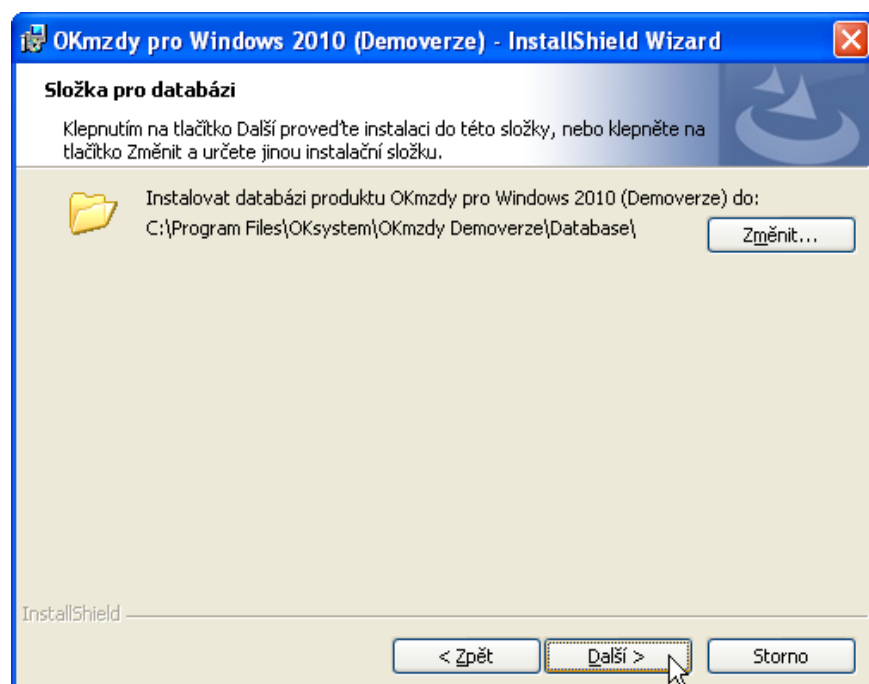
OKmzdy pro Windows 2010 (Demoverze) - InstallShield Wizard

Složka pro databázi

Klepnutím na tlačítko Další proveďte instalaci do této složky, nebo klepněte na tlačítko Změnit a určete jinou instalační složku.

Instalovat databázi produktu OKmzdy pro Windows 2010 (Demoverze) do:
C:\Program Files\OKsystem\OKmzdy Demoverze\Database\

Změnit...

InstallShield

< Zpět

Další >

Storno